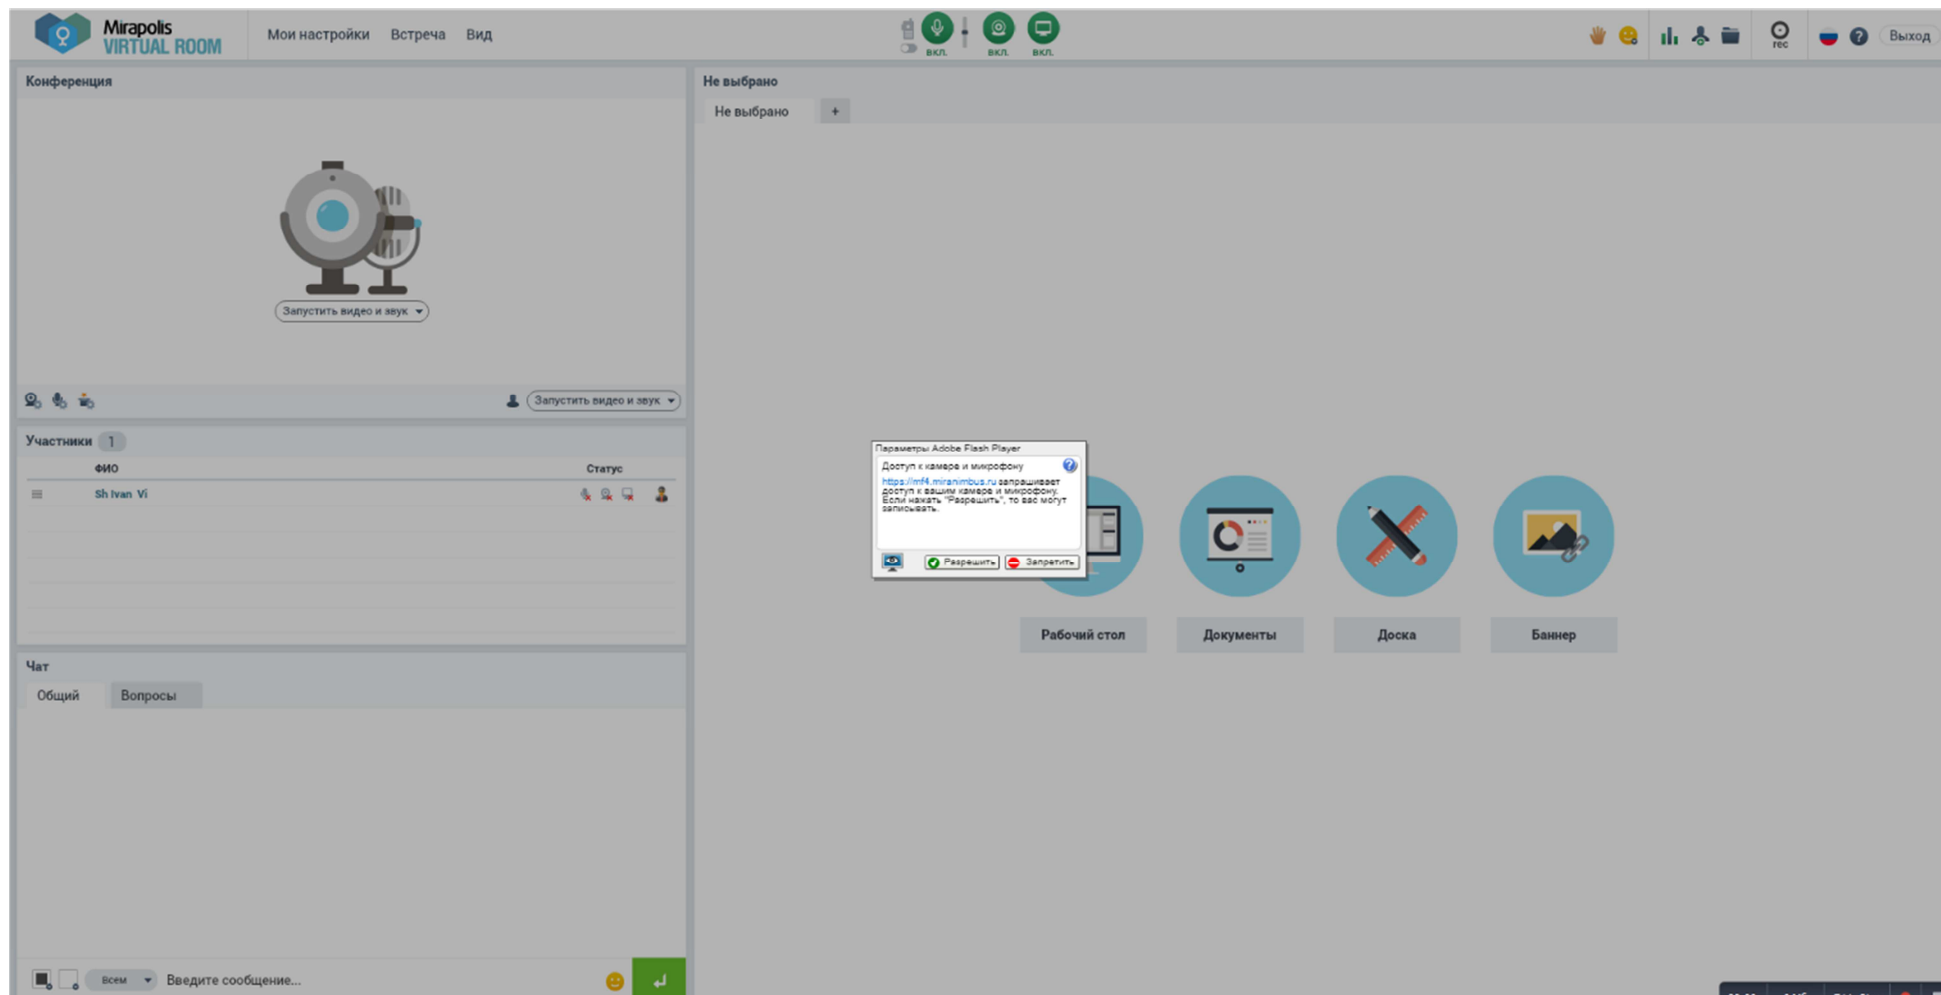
Mirapolis VIRTUAL ROOM

Мои настройки Встреча Вид

вкл. вкл. вкл.

rec

Выход

Конференция

Запустить видео и звук

Запустить видео и звук

Участники 1

ФИО

Статус

Sh Ivan Vi

Чат

Общий Вопросы

Всем Введите сообщение...

Не выбрано

Не выбрано +

Параметры Adobe Flash Player

Доступ к камере и микрофону

https://mf4.miranimbus.ru запрашивает доступ к вашим камере и микрофону. Если нажать "Разрешить", то вас могут записывать.

Разрешить Запретить

Рабочий стол

Документы

Доска

Баннер